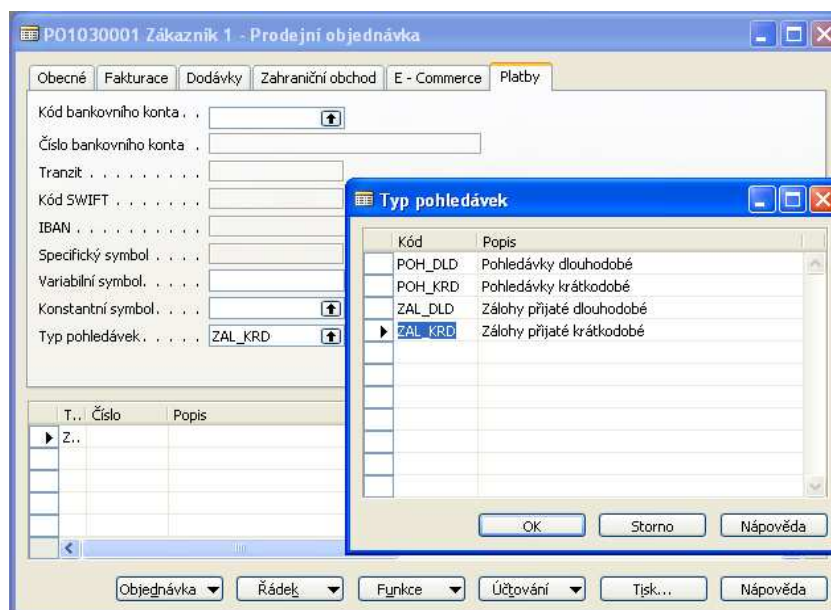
PO1030001 Zákazník 1 - Prodejní objednávka

Obecné | Fakturace | Dodávky | Zahraniční obchod | E - Commerce | Platby

Kód bankovního konta . .
Číslo bankovního konta .
Tranzit . . . . . . . . .
Kód SWIFT . . . . . . .
IBAN . . . . . . . . . .
Specifický symbol . . . .
Variabilní symbol. . . . .
Konstantní symbol. . . .
Typ pohledávek. . . . . ZAL_KRD

| T.. | Číslo | Popis |
|---|---|---|
| Z.. | | |

Typ pohledávek

| Kód | Popis |
|---|---|
| POH_DLD | Pohledávky dlouhodobé |
| POH_KRD | Pohledávky krátkodobé |
| ZAL_DLD | Zálohy přijaté dlouhodobé |
| ZAL_KRD | Zálohy přijaté krátkodobé |

OK | Storno | Nápověda

Objednávka | Řádek | Funkce | Účtování | Tisk... | Nápověda